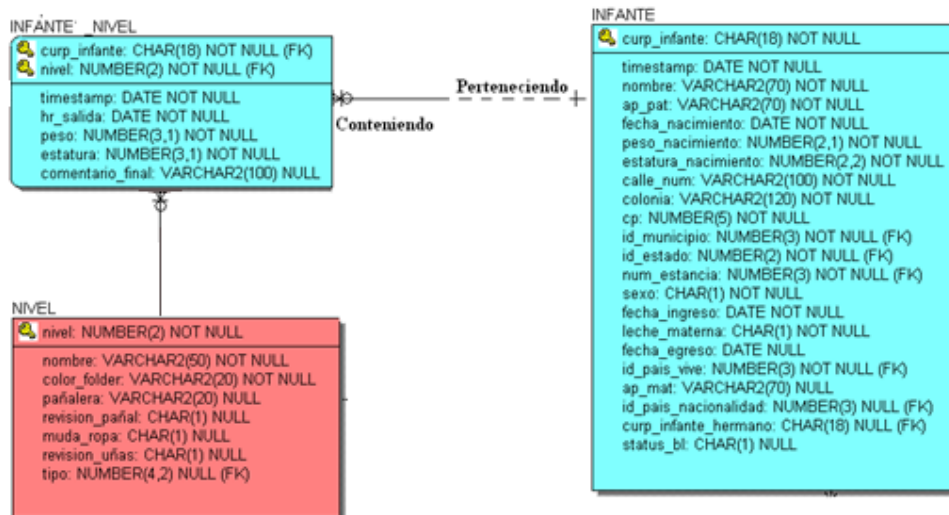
INFANTE_NIVEL
curp_infante: CHAR(18) NOT NULL (FK)
nivel: NUMBER(2) NOT NULL (FK)
timestamp: DATE NOT NULL
hr_salida: DATE NOT NULL
peso: NUMBER(3,1) NOT NULL
estatura: NUMBER(3,1) NOT NULL
comentario_final: VARCHAR2(100) NULL

Perteneciendo
Conteniendo

INFANTE
curp_infante: CHAR(18) NOT NULL
timestamp: DATE NOT NULL
nombre: VARCHAR2(70) NOT NULL
ap_pat: VARCHAR2(70) NOT NULL
fecha_nacimiento: DATE NOT NULL
peso_nacimiento: NUMBER(2,1) NOT NULL
estatura_nacimiento: NUMBER(2,2) NOT NULL
calle_num: VARCHAR2(100) NOT NULL
colonia: VARCHAR2(120) NOT NULL
cp: NUMBER(5) NOT NULL
id_municipio: NUMBER(3) NOT NULL (FK)
id_estado: NUMBER(2) NOT NULL (FK)
num_estancia: NUMBER(3) NOT NULL (FK)
sexo: CHAR(1) NOT NULL
fecha_ingreso: DATE NOT NULL
leche_materna: CHAR(1) NOT NULL
fecha_egreso: DATE NULL
id_pais_vive: NUMBER(3) NOT NULL (FK)
ap_mat: VARCHAR2(70) NULL
id_pais_nacionalidad: NUMBER(3) NULL (FK)
curp_infante_hermano: CHAR(18) NULL (FK)
status_bl: CHAR(1) NULL

NIVEL
nivel: NUMBER(2) NOT NULL
nombre: VARCHAR2(50) NOT NULL
color_folder: VARCHAR2(20) NOT NULL
pañalera: VARCHAR2(20) NULL
revision_pañal: CHAR(1) NULL
muda_ropa: CHAR(1) NULL
revision_uñas: CHAR(1) NULL
tipo: NUMBER(4,2) NULL (FK)